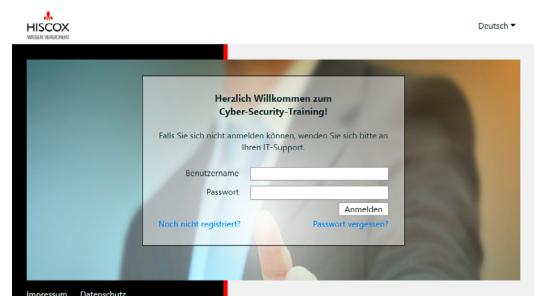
HISCOX
WISSEN VERSICHERT

Deutsch

Herzlich Willkommen zum Cyber-Security-Training!

Falls Sie sich nicht anmelden können, wenden Sie sich bitte an Ihren IT-Support.

Benutzername

Passwort

Anmelden

Noch nicht registriert?

Passwort vergessen?

Impressum Datenschutz